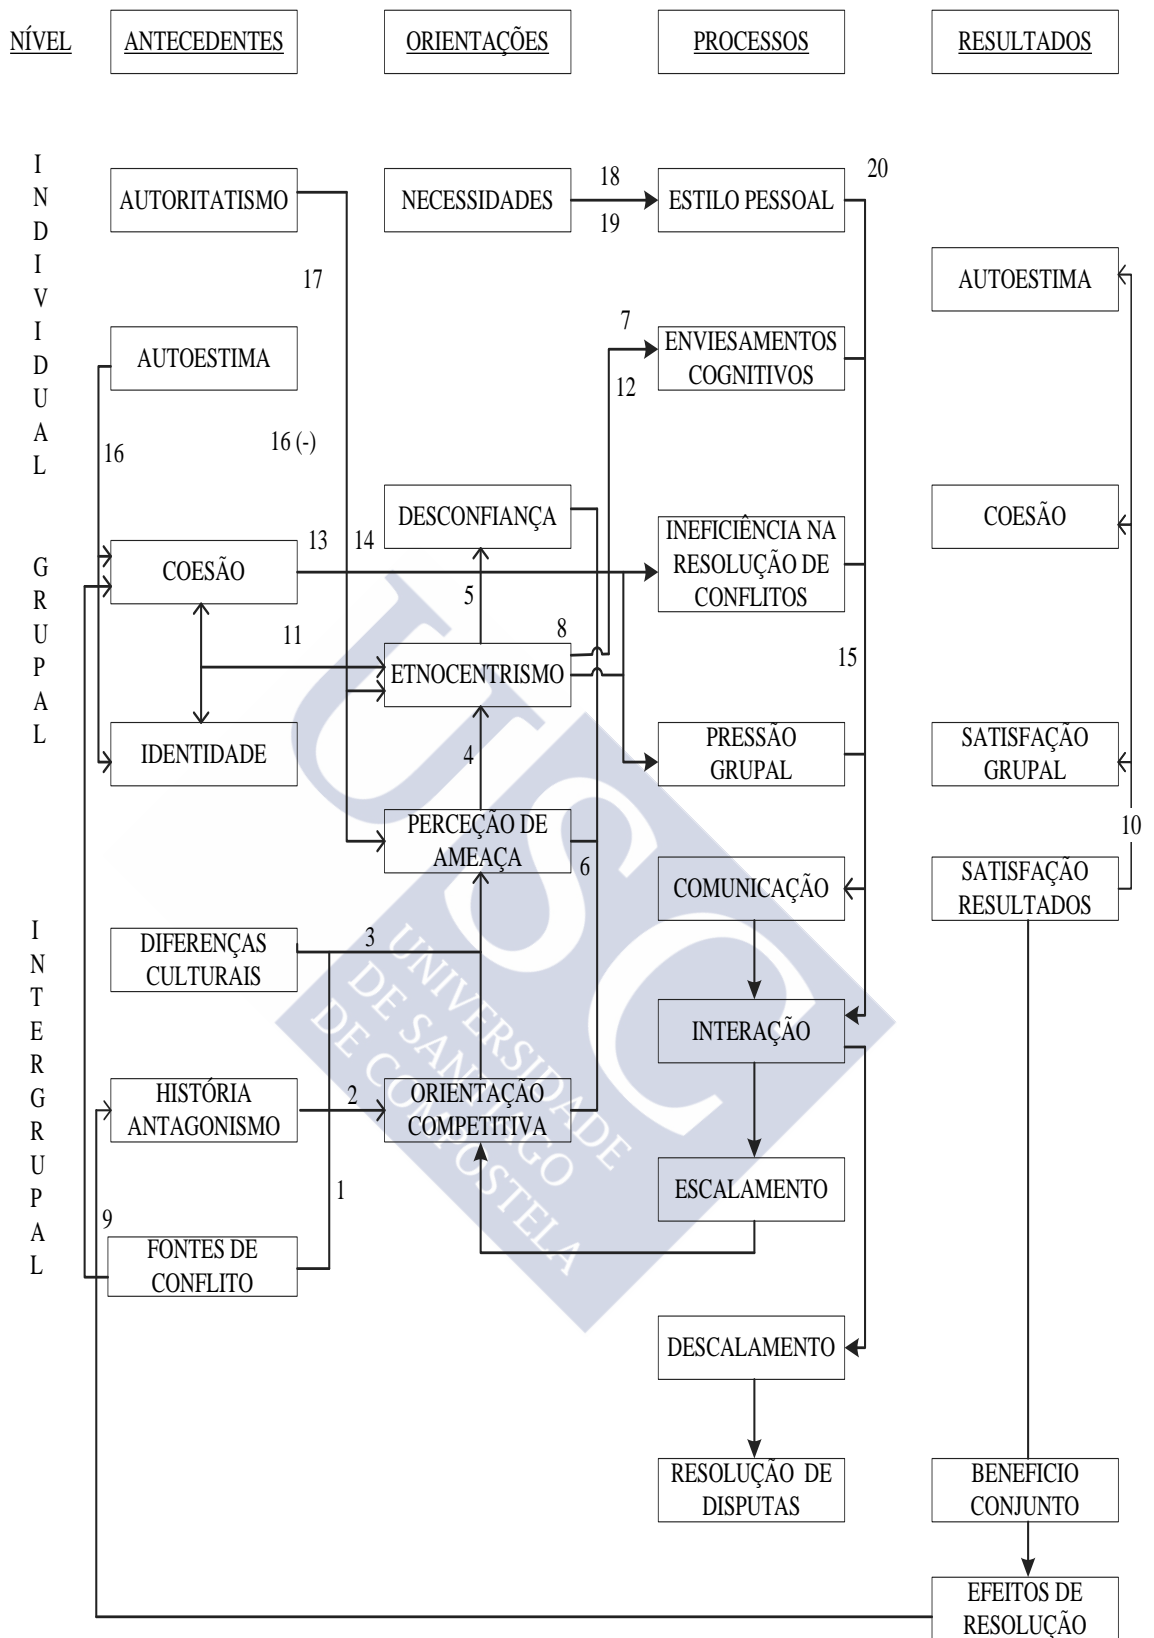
NÍVEL

ANTECEDENTES

ORIENTAÇÕES

PROCESSOS

RESULTADOS

INDIVIDUAL

AUTORITATISMO

NECESSIDADES

18

19

ESTILO PESSOAL

20

17

AUTOESTIMA

7

ENVIESAMENTOS COGNITIVOS

12

AUTOESTIMA

16

16 (-)

DESCONFIANÇA

INEFICIÊNCIA NA RESOLUÇÃO DE CONFLITOS

COESÃO

GRUPAL

13

14

COESÃO

5

11

8

ETNOCENTRISMO

15

4

IDENTIDADE

PRESSÃO GRUPAL

SATISFAÇÃO GRUPAL

10

PERCEÇÃO DE AMEAÇA

6

COMUNICAÇÃO

SATISFAÇÃO RESULTADOS

INTERGRUPAL

DIFERENÇAS CULTURAIS

3

INTERAÇÃO

HISTÓRIA ANTAGONISMO

2

ORIENTAÇÃO COMPETITIVA

ESCALAMENTO

1

9

FONTES DE CONFLITO

DESCALAMENTO

RESOLUÇÃO DE DISPUTAS

BENEFICIO CONJUNTO

EFEITOS DE RESOLUÇÃO

UNIVERSIDADE DE SANTIAGO DE COMPOSTELA